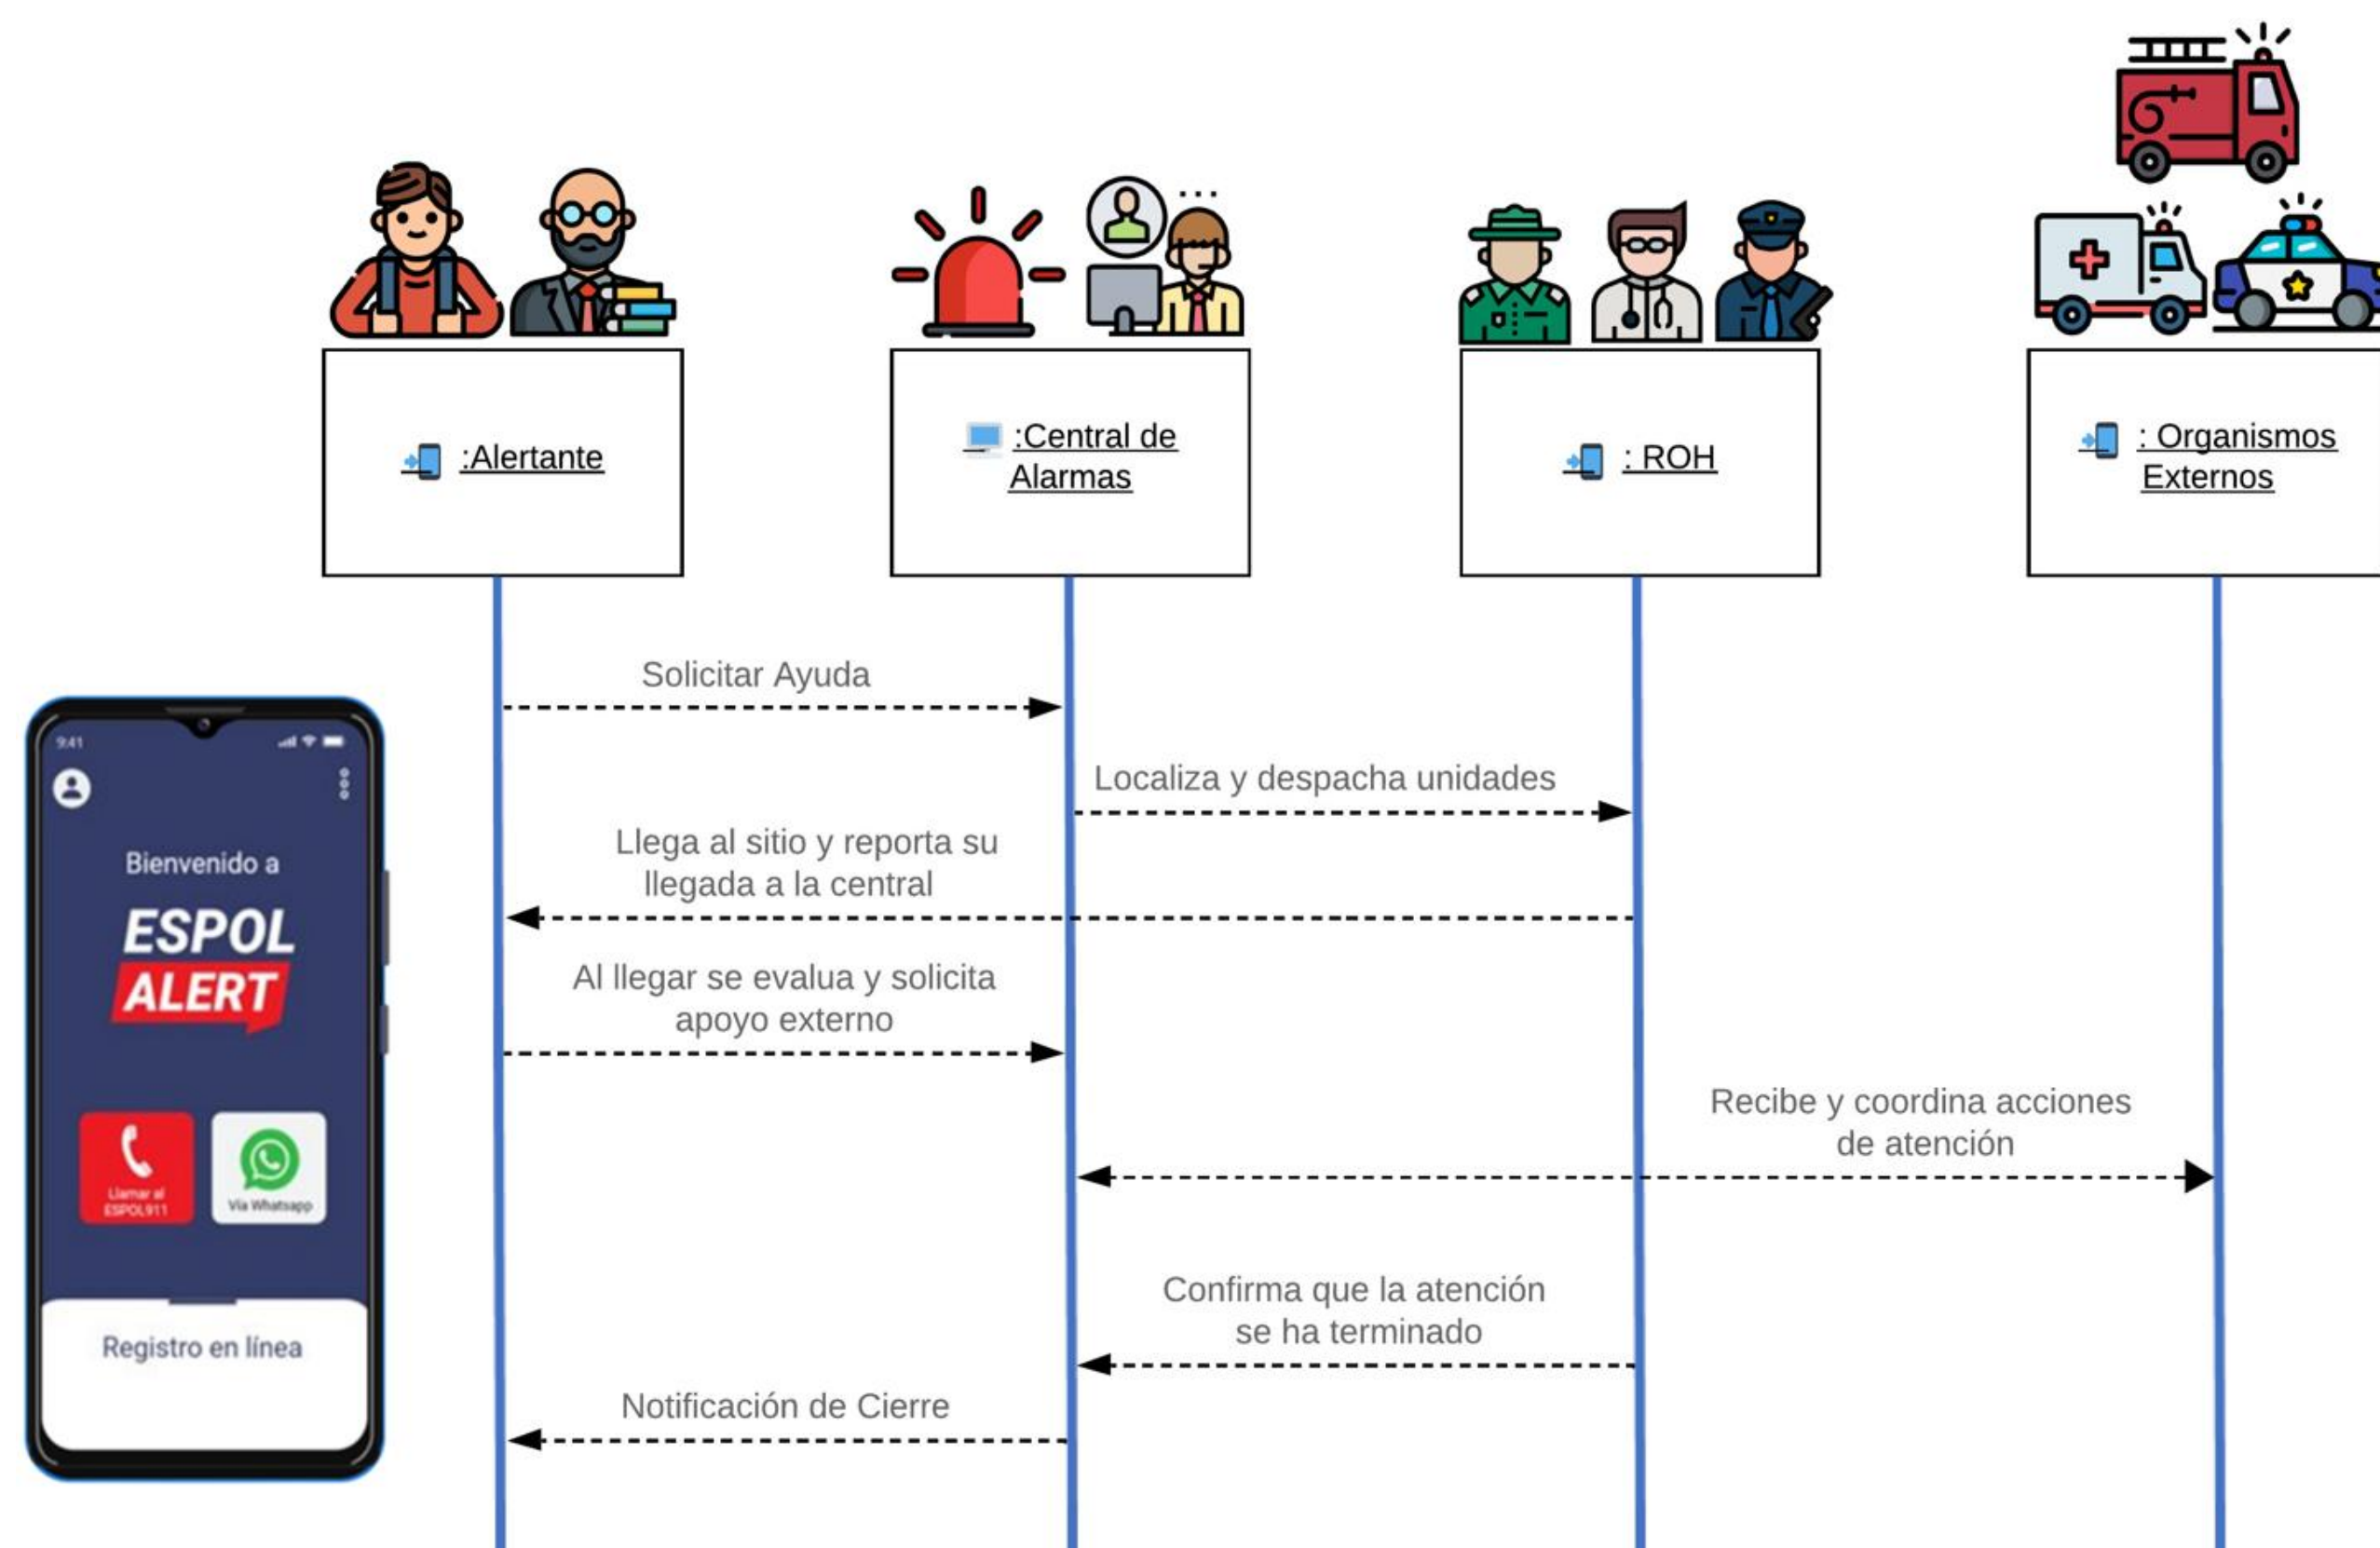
:Alertante

:Central de Alarmas

: ROH

: Organismos Externos

9:41

Bienvenido a

ESPOL ALERT

Llamar al ESPOL911

Vía Whatsapp

Registro en línea

Solicitar Ayuda

Localiza y despacha unidades

Llega al sitio y reporta su llegada a la central

Al llegar se evalua y solicita apoyo externo

Recibe y coordina acciones de atención

Confirma que la atención se ha terminado

Notificación de Cierre